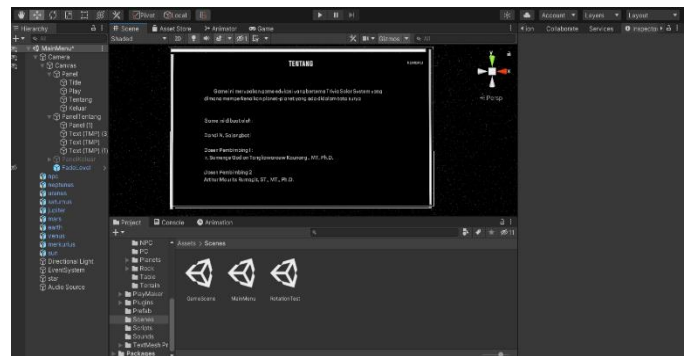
Pivot Local

Account Layers Layout

Hierarchy

Scene Asset Store Animator Game

Shaded

2D

Gizmos

Collaborate Services Inspector

MainMenu*
Camera
Canvas
Panel
Title
Play
Tentang
Keluar
PanelTentang
Panel (1)
Text (TMP)
Text (TMP)
Text (TMP) (1)
PanelKeluar
FadeLevel
sun
neptunus
uranus
saturnus
jupiter
mars
earth
venus
merkurius
sun
Directional Light
EventSystem
star
Audio Source

TENTANG

Game ini merupakan game edukasi yang bernama Tata Surya (Solar System) yang dimana memperkenalkan planet-planet yang ada didalam tata surya

Game ini dibuat oleh

Dosen Pembimbing I :

Dosen Pembimbing 2 :

Persp

Project Console Animation

Assets > Scenes

NPC
PC
Planets
Rocs
Table
Terrain
PlayMaker
Plugins
Prefab
Scenes
Scripts
Sounds
TextMesh Pro
Packages

GameScene MainMenu RotationTest